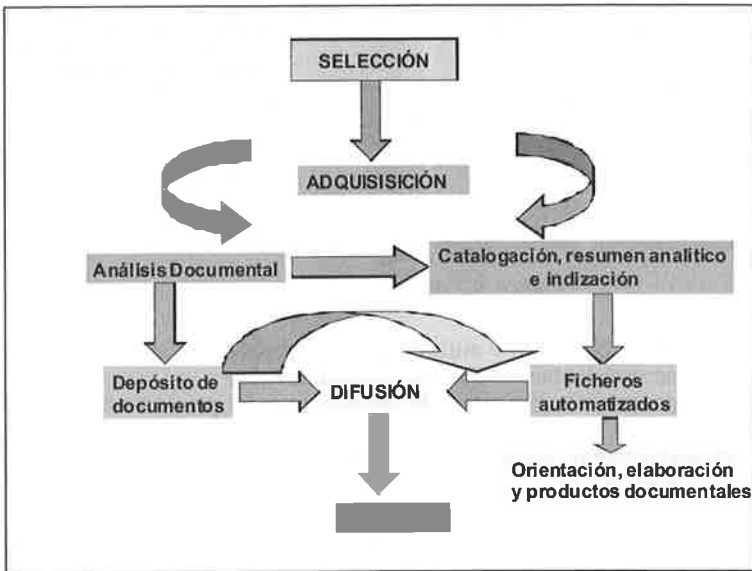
SELECCIÓN

ADQUISISICIÓN

Análisis Documental

Catalogación, resumen analítico e indización

Depósito de documentos

DIFUSIÓN

Ficheros automatizados

Orientación, elaboración y productos documentales